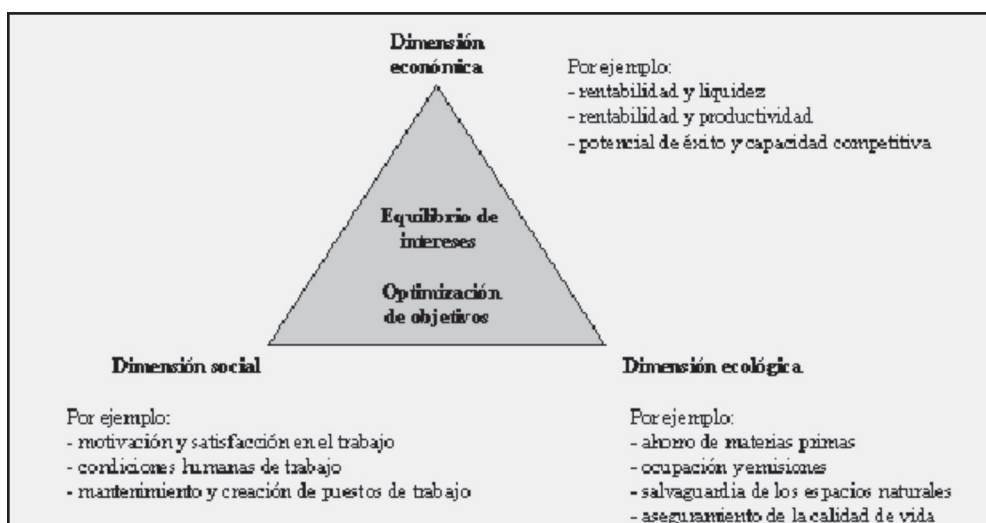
Dimensión económica

Por ejemplo:
- rentabilidad y liquidez
- rentabilidad y productividad
- potencial de éxito y capacidad competitiva

Equilibrio de intereses

Optimización de objetivos

Dimensión social

Por ejemplo:
- motivación y satisfacción en el trabajo
- condiciones humanas de trabajo
- mantenimiento y creación de puestos de trabajo

Dimensión ecológica

Por ejemplo:
- ahorro de materias primas
- ocupación y emisiones
- salvaguardia de los espacios naturales
- aseguramiento de la calidad de vida